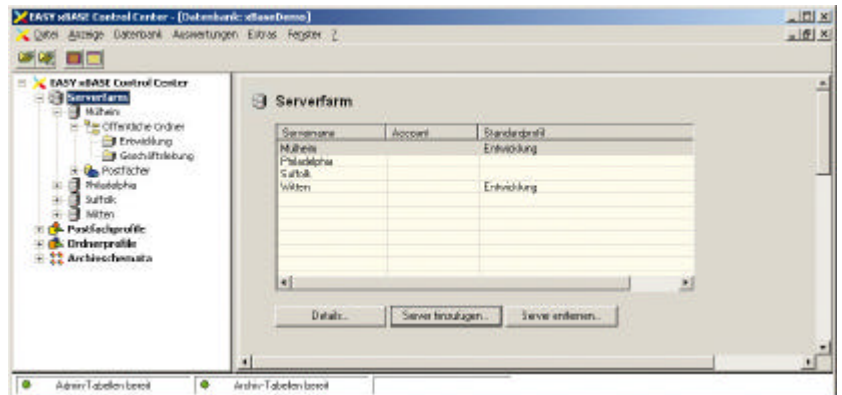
EASY xBASE Control Center - [Datenbank: xBaseDemo]

Datei Anzeige Datenbank Auswertungen Extras Fenster ?

EASY xBASE Control Center
Serverfarm
Mülheim
Öffentliche Ordner
Entwicklung
Geschäftsleitung
Postfächer
Philadelphia
Suffolk
Witten
Postfachprofile
Ordnerprofile
Archivschemata

Serverfarm

| Servername | Account | Standardprofil |
|---|---|---|
| Mülheim | | Entwicklung |
| Philadelphia | | |
| Suffolk | | |
| Witten | | Entwicklung |

Details... Server hinzufügen... Server entfernen...

Admin-Tabellen bereit
Archiv-Tabellen bereit